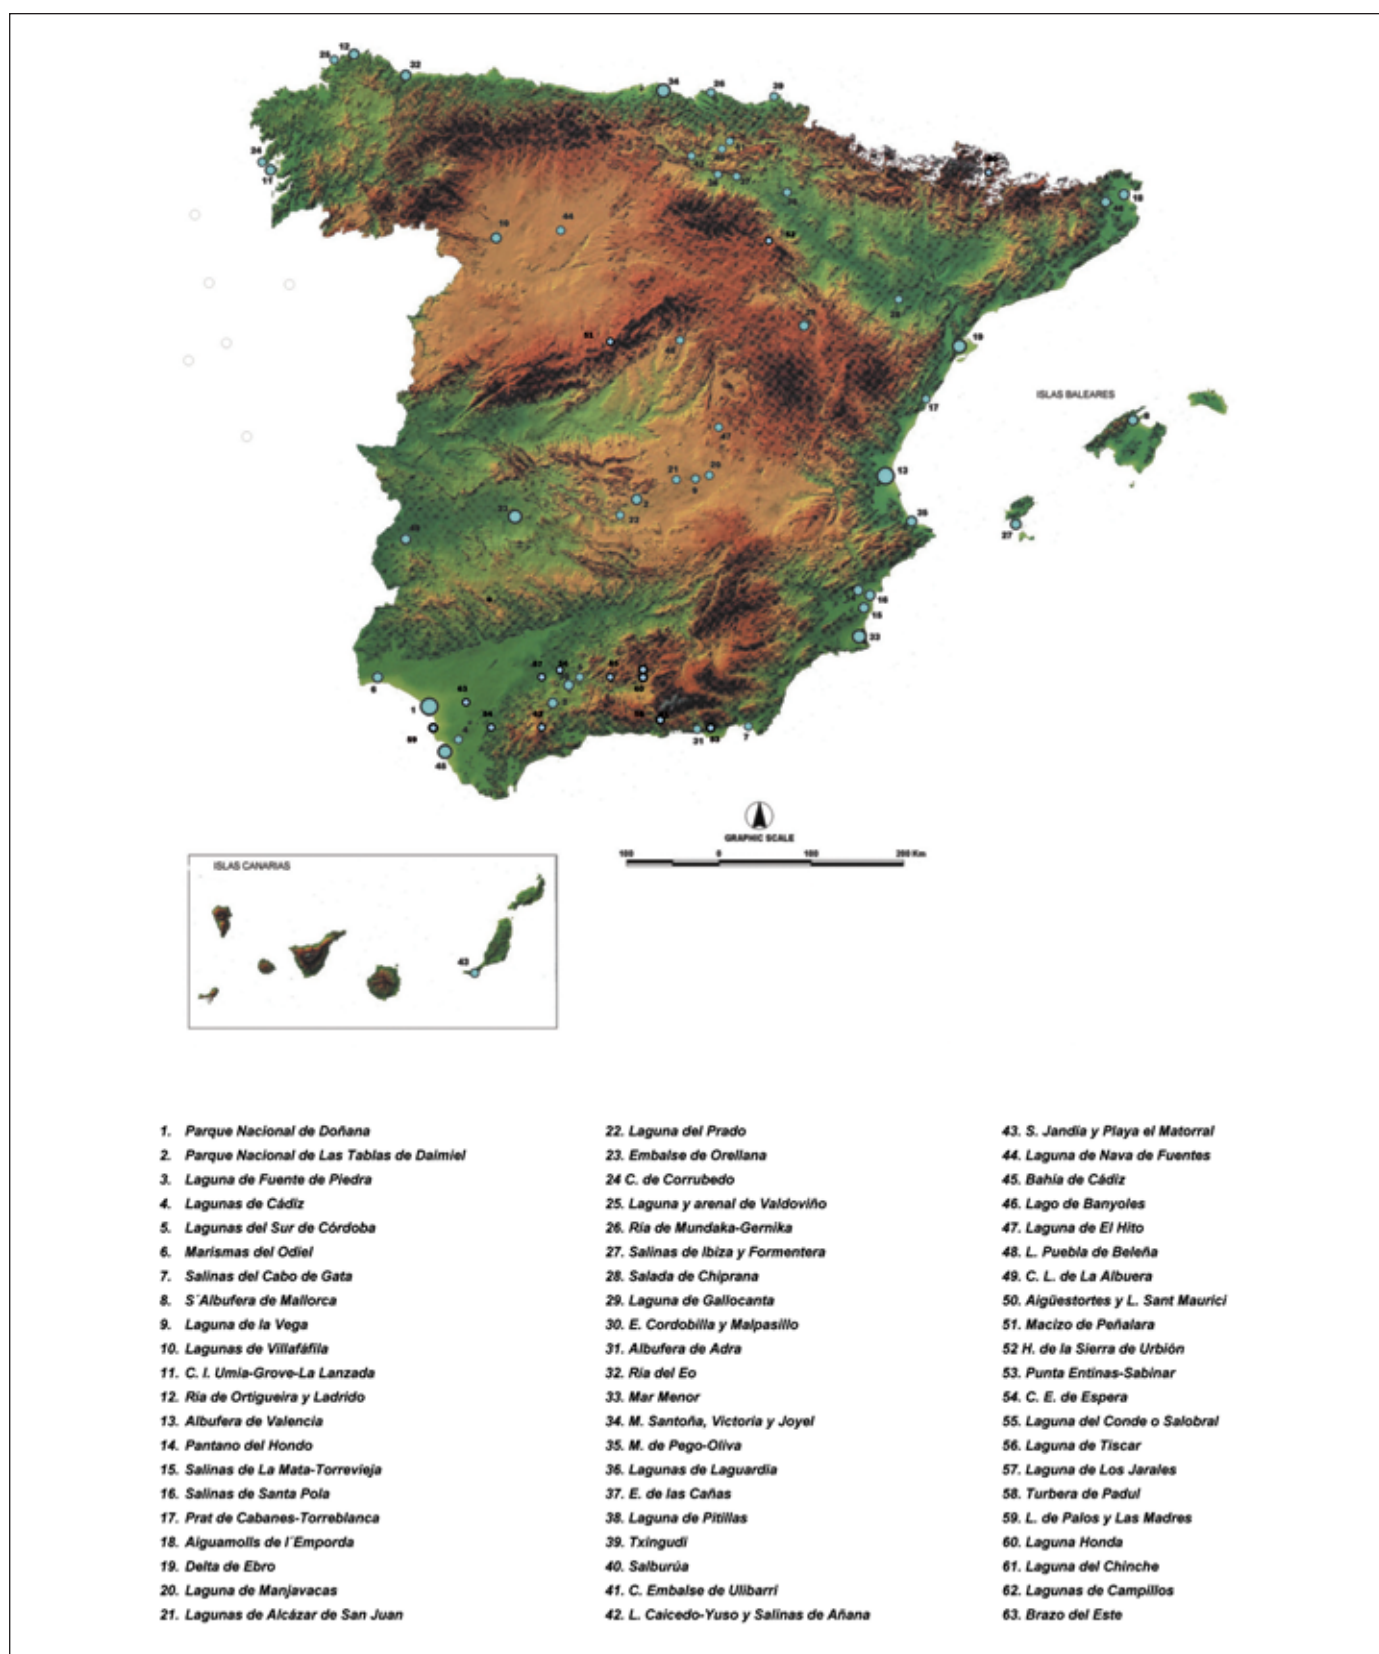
25 12 32 34 26 39 24 11 10 44 52 18 46 29 51 19 ISLAS BALEARES 8 17 48 21 20 9 13 23 2 22 35 27 49 16 15 33 6 1 63 34 59 45 31 53 7 55 41 42

GRAPHIC SCALE
100 0 100 200 Km

ISLAS CANARIAS
43

1. Parque Nacional de Doñana
2. Parque Nacional de Las Tablas de Daimiel
3. Laguna de Fuente de Piedra
4. Lagunas de Cádiz
5. Lagunas del Sur de Córdoba
6. Marismas del Odiel
7. Salinas del Cabo de Gata
8. S´Albufera de Mallorca
9. Laguna de la Vega
10. Lagunas de Villafáfila
11. C. I. Umia-Grove-La Lanzada
12. Ría de Ortigueira y Ladrido
13. Albufera de Valencia
14. Pantano del Hondo
15. Salinas de La Mata-Torrevieja
16. Salinas de Santa Pola
17. Prat de Cabanes-Torreblanca
18. Aiguamolls de l´Emporda
19. Delta de Ebro
20. Laguna de Manjavacas
21. Lagunas de Alcázar de San Juan

22. Laguna del Prado
23. Embalse de Orellana
24 C. de Corrubedo
25. Laguna y arenal de Valdoviño
26. Ría de Mundaka-Gernika
27. Salinas de Ibiza y Formentera
28. Salada de Chiprana
29. Laguna de Gallocanta
30. E. Cordobilla y Malpasillo
31. Albufera de Adra
32. Ría del Eo
33. Mar Menor
34. M. Santoña, Victoria y Joyel
35. M. de Pego-Oliva
36. Lagunas de Laguardia
37. E. de las Cañas
38. Laguna de Pitillas
39. Txingudi
40. Salburúa
41. C. Embalse de Ullibarri
42. L. Caicedo-Yuso y Salinas de Añana

43. S. Jandía y Playa el Matorral
44. Laguna de Nava de Fuentes
45. Bahía de Cádiz
46. Lago de Banyoles
47. Laguna de El Hito
48. L. Puebla de Beleña
49. C. L. de La Albuera
50. Aigüestortes y L. Sant Maurici
51. Macizo de Peñalara
52 H. de la Sierra de Urbión
53. Punta Entinas-Sabinar
54. C. E. de Espera
55. Laguna del Conde o Salobral
56. Laguna de Tíscar
57. Laguna de Los Jarales
58. Turbera de Padul
59. L. de Palos y Las Madres
60. Laguna Honda
61. Laguna del Chinche
62. Lagunas de Campillos
63. Brazo del Este